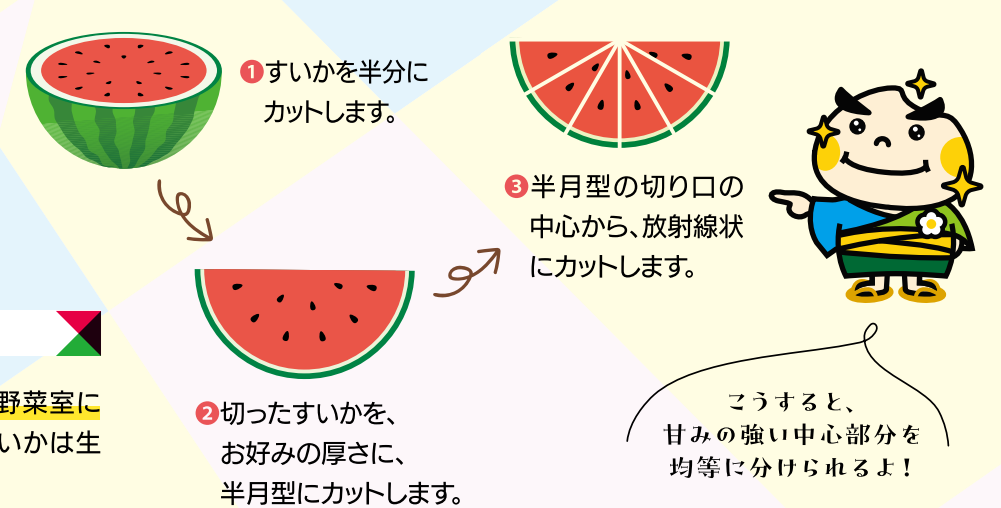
❶すいかを半分にカットします。

❷切ったすいかを、お好みの厚さに、半月型にカットします。

❸半月型の切り口の中心から、放射線状にカットします。

野菜室に
いかは生

こうすると、
甘みの強い中心部分を
均等に分けられるよ！